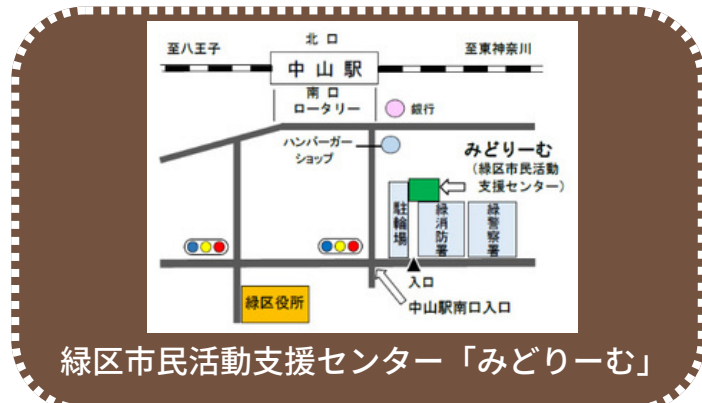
北口
至八王子
至東神奈川
中山駅
南口
ロータリー
銀行
ハンバーガーショップ
みどりーむ
（緑区市民活動支援センター）
駐輪場
緑消防署
緑警察署
入口
中山駅南口入口
緑区役所
緑区市民活動支援センター「みどりーむ」